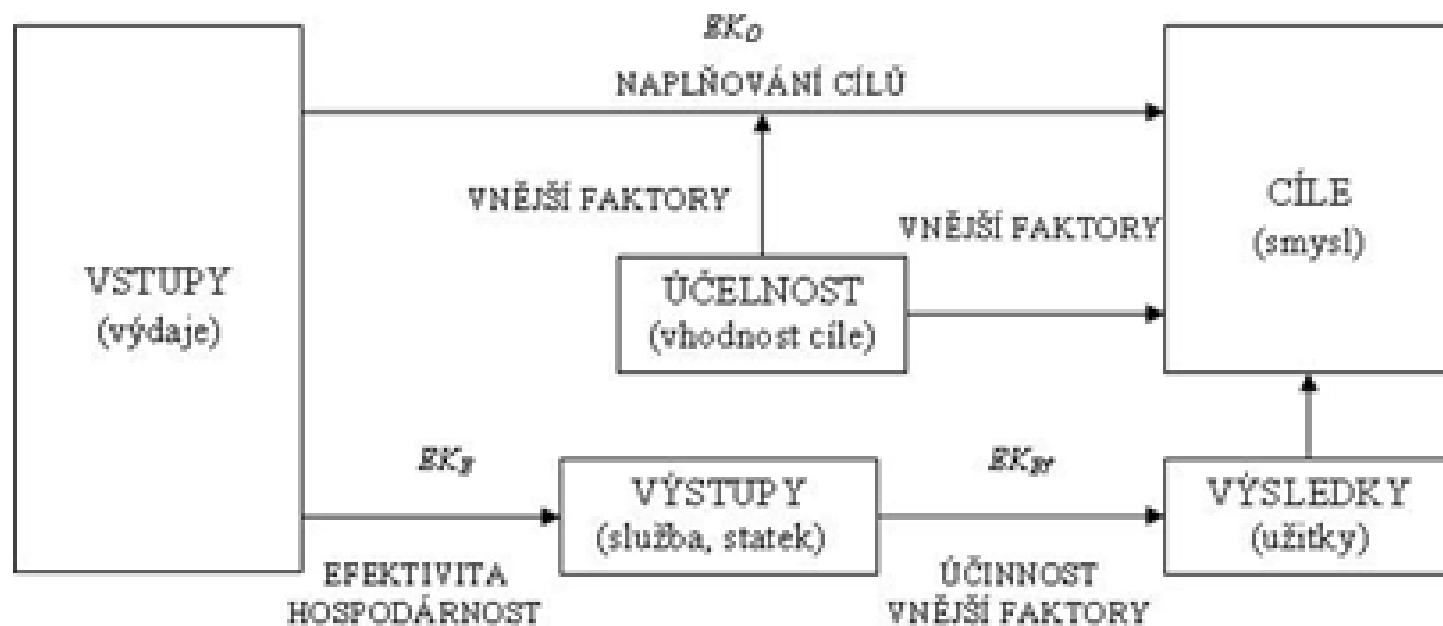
$EK_O$

NAPLŇOVÁNÍ CÍLŮ

VSTUPY
(výdaje)

VNĚJŠÍ FAKTORY

VNĚJŠÍ FAKTORY

CÍLE
(smysl)

ÚČELNOST
(vhodnost cíle)

$EK_S$

VÝSTUPY
(služba, statek)

$EK_{SV}$

VÝSLEDKY
(užitky)

EFEKTIVITA
HOSPODÁRNOST

ÚČINNOST
VNĚJŠÍ FAKTORY